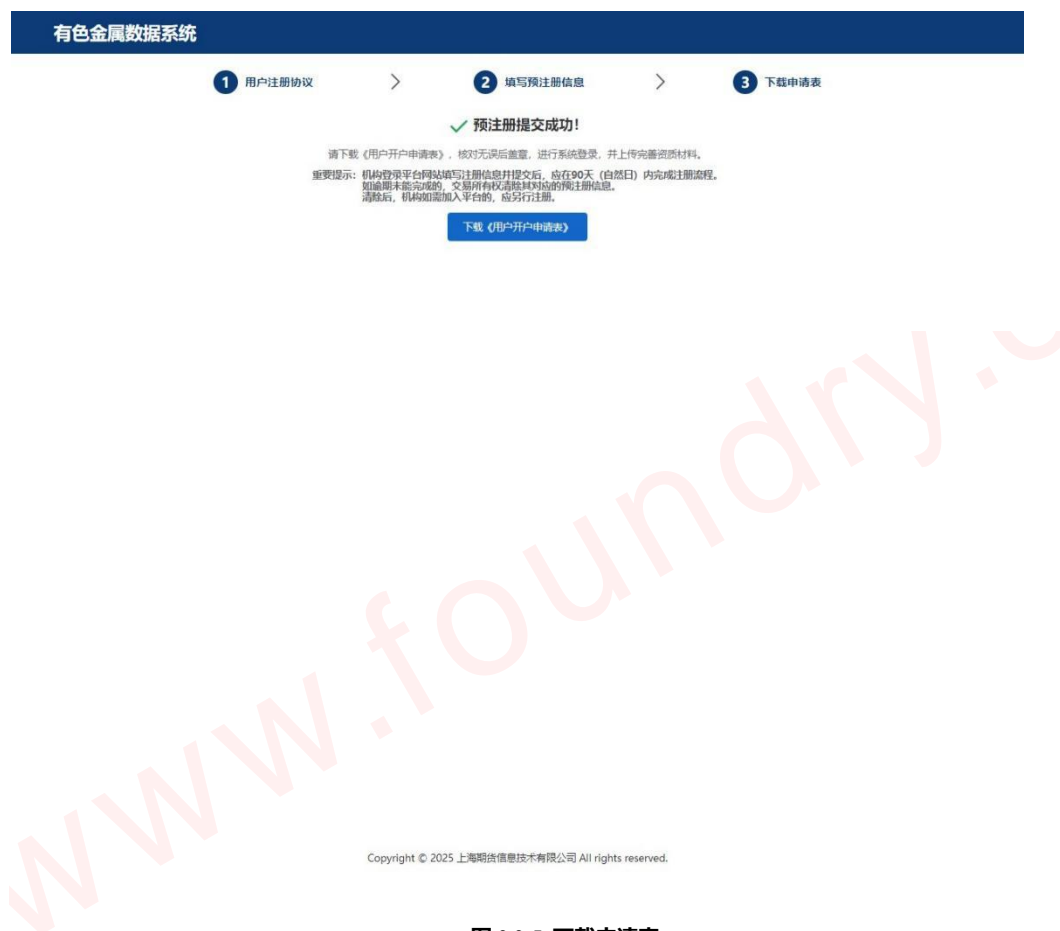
有色金属数据系统

1 用户注册协议 > 2 填写预注册信息 > 3 下载申请表

✓ 预注册提交成功！

请下载《用户开户申请表》，核对无误后盖章，进行系统登录，并上传完善资质材料。

重要提示：机构登录平台网站填写注册信息并提交后，应在90天（自然日）内完成注册流程。如逾期未能完成的，交易所有权清除其对应的预注册信息。清除后，机构如需加入平台的，应另行注册。

下载《用户开户申请表》

Copyright © 2025 上海期货信息技术有限公司 All rights reserved.

www.foundry.c

图 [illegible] 下载申请表